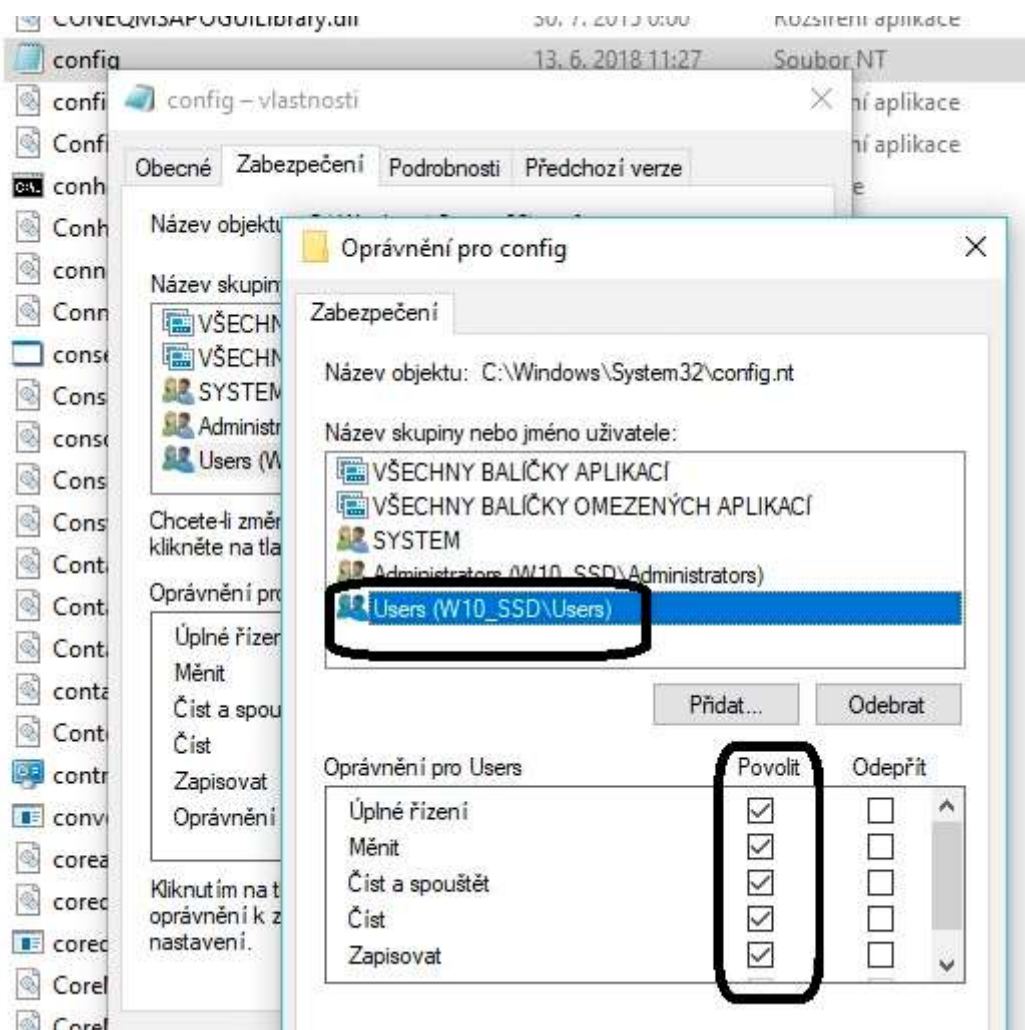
CONEQMSAPOGUILibrary.dll 30. 7. 2015 0:00 Rozšíření aplikace
config 13. 6. 2018 11:27 Soubor NT
confi ní aplikace
Confi ní aplikace
conh e
Conh
conn
Conn
cons
Cons
cons
Cons
Cons
Cont
Cont
Cont
conta
Cont
contr
conv
corea
corec
corec
Corel
Corel

config – vlastnosti
Obecné Zabezpečení Podrobnosti Předchozí verze
Název objektu
Název skupin
VŠECHN
VŠECHN
SYSTEM
Administr
Users (W
Chcete-li změ
klikněte na tla
Oprávnění pro
Úplné řízen
Měnit
Číst a spou
Číst
Zapisovat
Oprávnění
Kliknutím na t
oprávnění k z
nastavení.

Oprávnění pro config
Zabezpečení
Název objektu: C:\Windows\System32\config.nt
Název skupiny nebo jméno uživatele:
VŠECHNY BALÍČKY APLIKACÍ
VŠECHNY BALÍČKY OMEZENÝCH APLIKACÍ
SYSTEM
Administrators (W10_SSD\Administrators)
Users (W10_SSD\Users)
Přidat... Odebrat

| Oprávnění pro Users | Povolit | Odepřít |
|---|---|---|
| Úplné řízení | ☑ | ☐ |
| Měnit | ☑ | ☐ |
| Číst a spouštět | ☑ | ☐ |
| Číst | ☑ | ☐ |
| Zapisovat | ☑ | ☐ |